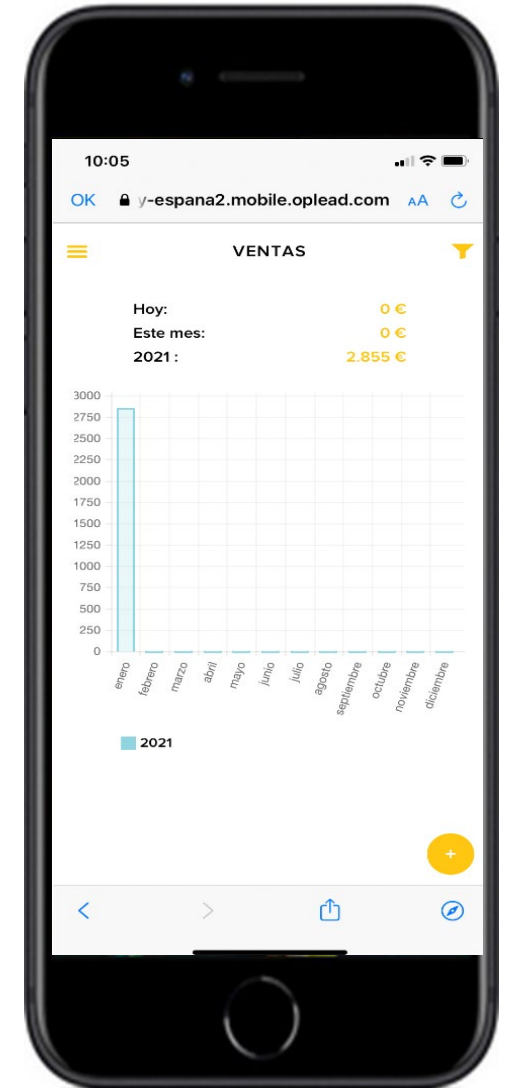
10:05

OK y-espana2.mobile.oplead.com AA

VENTAS

Hoy: 0 €
Este mes: 0 €
2021 : 2.855 €

3000
2750
2500
2250
2000
1750
1500
1250
1000
750
500
250
0

enero febrero marzo abril mayo junio julio agosto septiembre octubre noviembre diciembre

2021

+